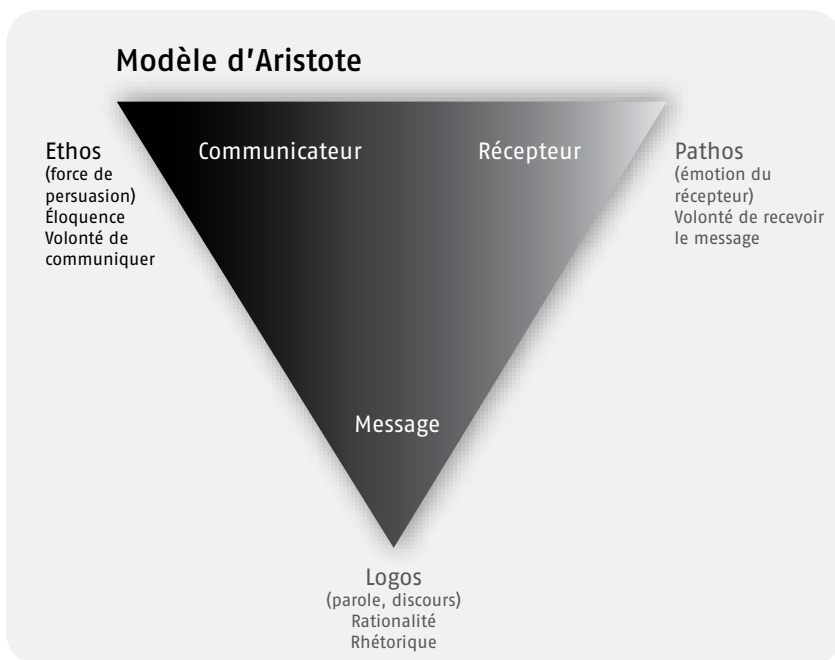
Modèle d’Aristote

Ethos
(force de persuasion)
Éloquence
Volonté de communiquer

Communicateur

Récepteur

Pathos
(émotion du récepteur)
Volonté de recevoir le message

Message

Logos
(parole, discours)
Rationalité
Rhétorique